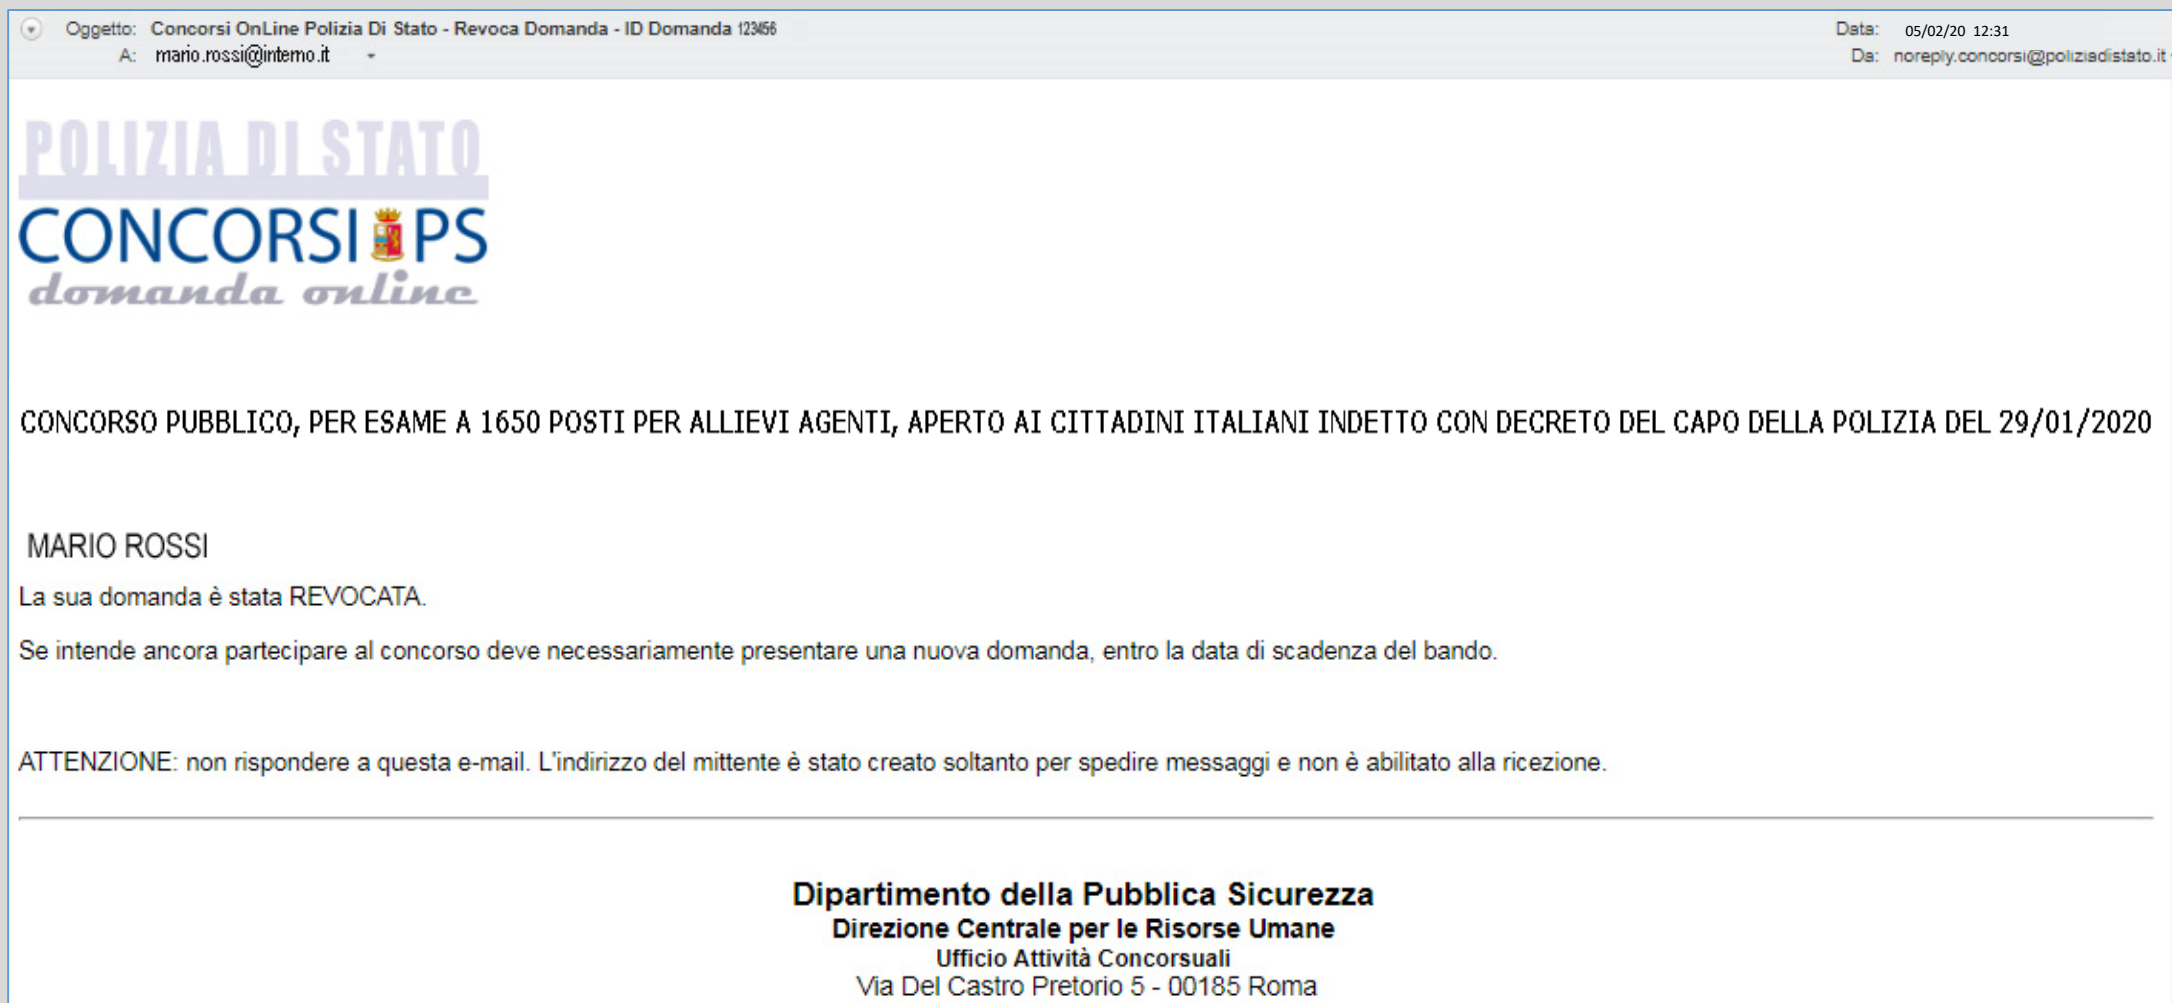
Oggetto: Concorsi OnLine Polizia Di Stato - Revoca Domanda - ID Domanda 123456
A: mario.rossi@interno.it

Data: 05/02/20 12:31
Da: noreply.concorsi@poliziadistato.it

POLIZIA DI STATO
CONCORSI PS
domanda online

CONCORSO PUBBLICO, PER ESAME A 1650 POSTI PER ALLIEVI AGENTI, APERTO AI CITTADINI ITALIANI INDETTO CON DECRETO DEL CAPO DELLA POLIZIA DEL 29/01/2020

MARIO ROSSI

La sua domanda è stata REVOCATA.

Se intende ancora partecipare al concorso deve necessariamente presentare una nuova domanda, entro la data di scadenza del bando.

ATTENZIONE: non rispondere a questa e-mail. L'indirizzo del mittente è stato creato soltanto per spedire messaggi e non è abilitato alla ricezione.

Dipartimento della Pubblica Sicurezza
Direzione Centrale per le Risorse Umane
Ufficio Attività Concorsuali
Via Del Castro Pretorio 5 - 00185 Roma